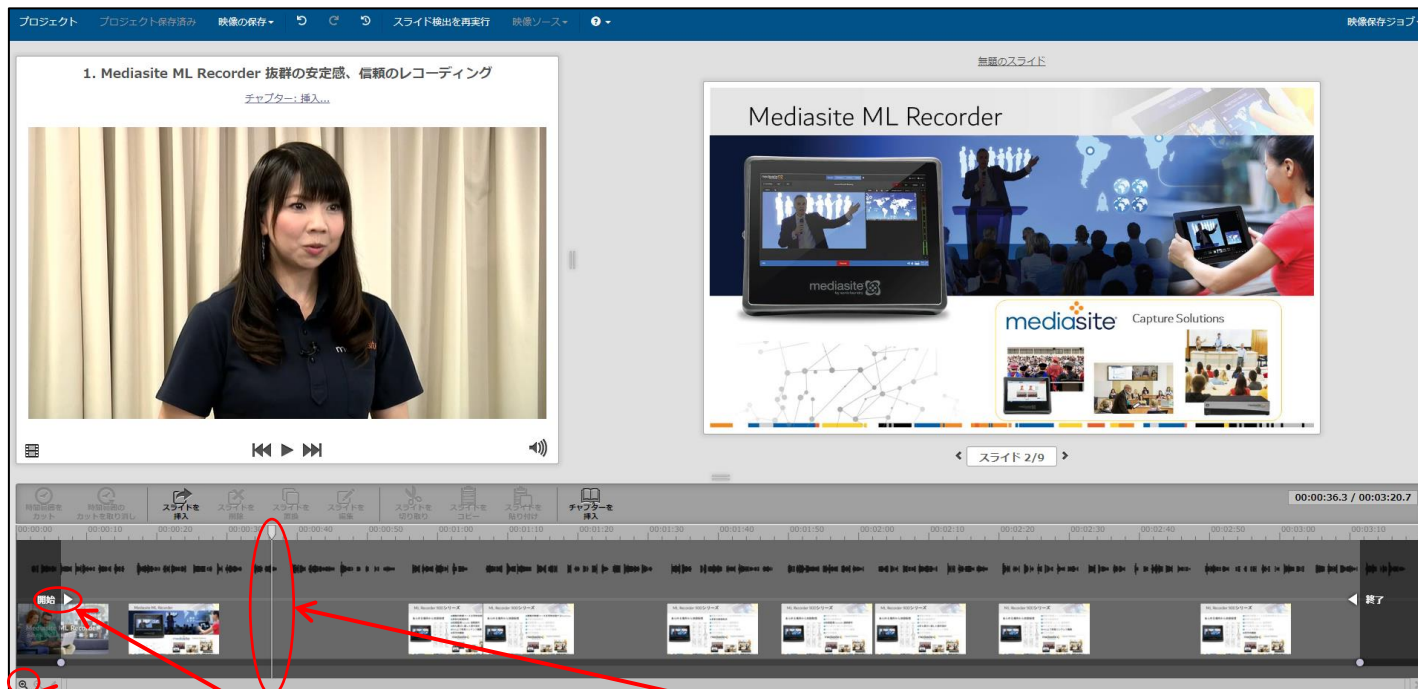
プロジェクト プロジェクト保存済み 映像の保存 スライド検出を再実行 映像ソース 映像保存ジョブ

1. Mediasite ML Recorder 抜群の安定感、信頼のレコーディング

チャプター: 挿入...

無題のスライド

Mediasite ML Recorder

mediasite

mediasite Capture Solutions

スライド 2/9

時間範囲をカット 時間範囲のカットを取り消し スライドを挿入 スライドを削除 スライドを置換 スライドを編集 スライドを切り取り スライドをコピー スライドを貼り付け チャプターを挿入

00:00:36.3 / 00:03:20.7

00:00:00 00:00:10 00:00:20 00:00:30 00:00:40 00:00:50 00:01:00 00:01:10 00:01:20 00:01:30 00:01:40 00:01:50 00:02:00 00:02:10 00:02:20 00:02:30 00:02:40 00:02:50 00:03:00 00:03:10

開始

終了